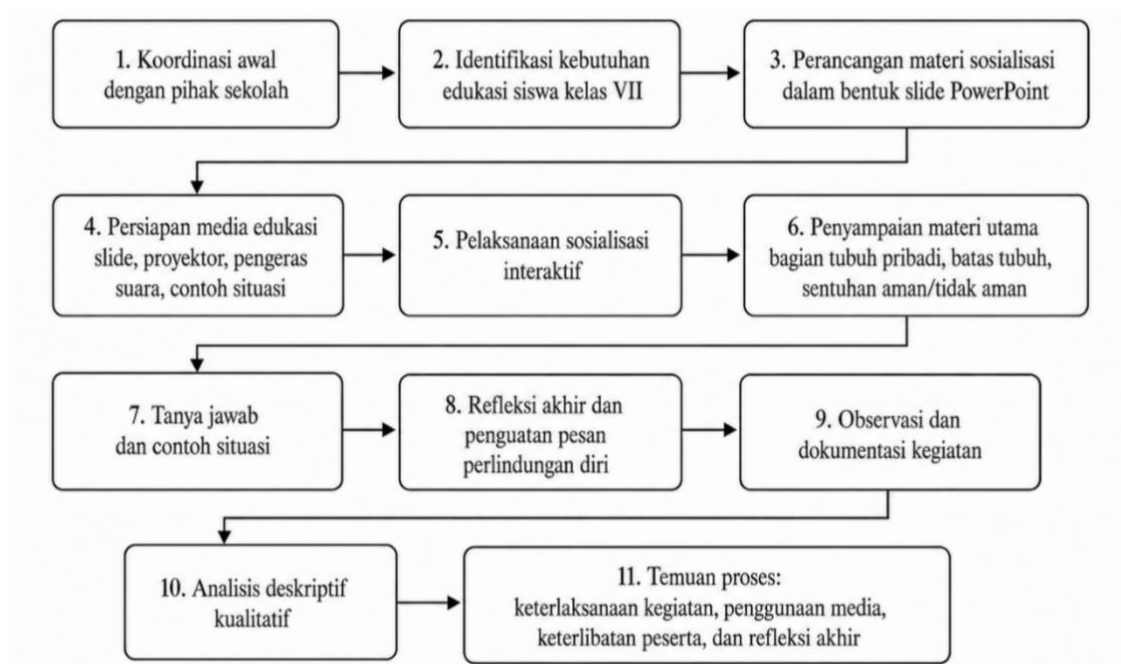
1. Koordinasi awal dengan pihak sekolah

2. Identifikasi kebutuhan edukasi siswa kelas VII

3. Perancangan materi sosialisasi dalam bentuk slide PowerPoint

4. Persiapan media edukasi slide, proyektor, pengeras suara, contoh situasi

5. Pelaksanaan sosialisasi interaktif

6. Penyampaian materi utama bagian tubuh pribadi, batas tubuh, sentuhan aman/tidak aman

7. Tanya jawab dan contoh situasi

8. Refleksi akhir dan penguatan pesan perlindungan diri

9. Observasi dan dokumentasi kegiatan

10. Analisis deskriptif kualitatif

11. Temuan proses: keterlaksanaan kegiatan, penggunaan media, keterlibatan peserta, dan refleksi akhir